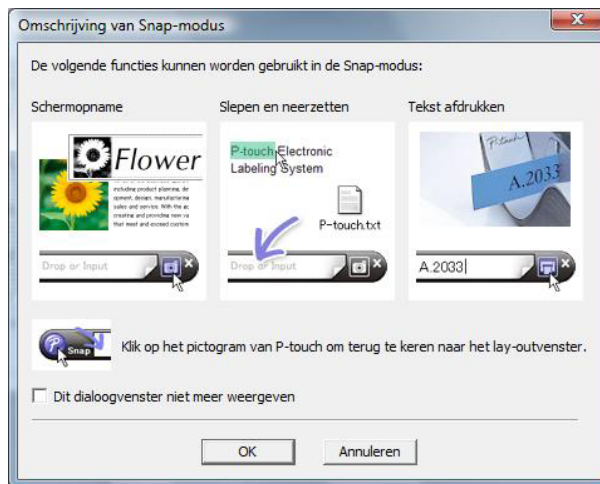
Omschrijving van Snap-modus

De volgende functies kunnen worden gebruikt in de Snap-modus:

Schermopname

Flower

including product planning, de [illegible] opment, design, manufacturing sales and service. With the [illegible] creating and providing new va that meet and exceed custom

Drop or Input

Slepen en neerzetten

P-touch Electronic Labeling System

P-touch.txt

Drop or Input

Tekst afdrukken

P-touch

A.2033

A.2033

Snap

Klik op het pictogram van P-touch om terug te keren naar het lay-outvenster.

Dit dialoogvenster niet meer weergeven

OK

Annuleren